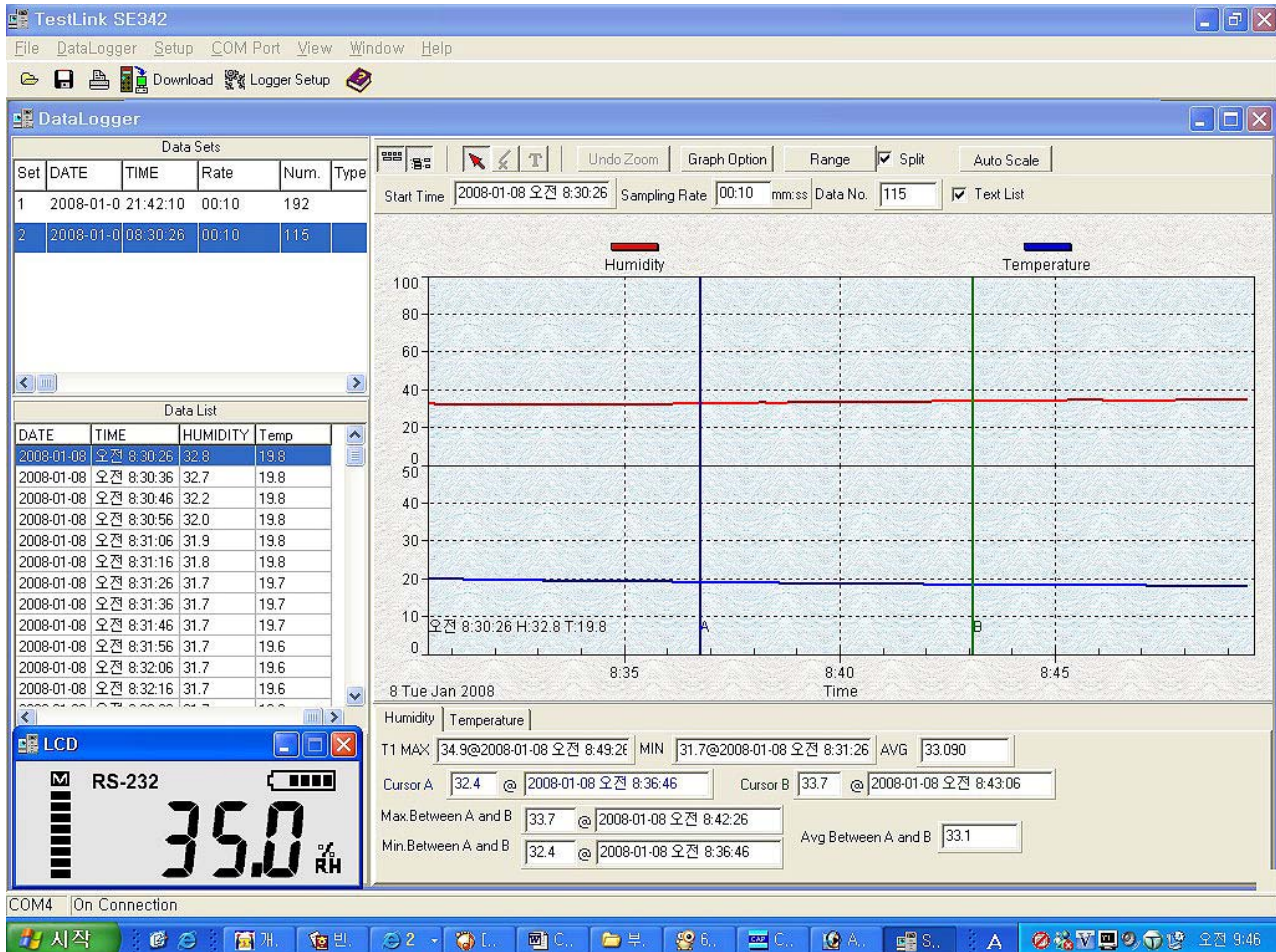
TestLink SE342

File DataLogger Setup COM Port View Window Help

Download Logger Setup

DataLogger

Data Sets

| Set | DATE | TIME | Rate | Num. | Type |
|---|---|---|---|---|---|
| 1 | 2008-01-0 | 21:42:10 | 00:10 | 192 | |
| 2 | 2008-01-0 | 08:30:26 | 00:10 | 115 | |

Data List

| DATE | TIME | HUMIDITY | Temp |
|---|---|---|---|
| 2008-01-08 | 오전 8:30:26 | 32.8 | 19.8 |
| 2008-01-08 | 오전 8:30:36 | 32.7 | 19.8 |
| 2008-01-08 | 오전 8:30:46 | 32.2 | 19.8 |
| 2008-01-08 | 오전 8:30:56 | 32.0 | 19.8 |
| 2008-01-08 | 오전 8:31:06 | 31.9 | 19.8 |
| 2008-01-08 | 오전 8:31:16 | 31.8 | 19.8 |
| 2008-01-08 | 오전 8:31:26 | 31.7 | 19.7 |
| 2008-01-08 | 오전 8:31:36 | 31.7 | 19.7 |
| 2008-01-08 | 오전 8:31:46 | 31.7 | 19.7 |
| 2008-01-08 | 오전 8:31:56 | 31.7 | 19.6 |
| 2008-01-08 | 오전 8:32:06 | 31.7 | 19.6 |
| 2008-01-08 | 오전 8:32:16 | 31.7 | 19.6 |

LCD

M RS-232

35.0 %RH

Undo Zoom Graph Option Range Split Auto Scale

Start Time 2008-01-08 오전 8:30:26 Sampling Rate 00:10 mm:ss Data No. 115 Text List

Humidity Temperature

100 80 60 40 20 0

50 40 30 20 10 0

오전 8:30:26 H:32.8 T:19.8 A B

8:35 8:40 8:45

8 Tue Jan 2008 Time

Humidity Temperature

T1 MAX 34.9@2008-01-08 오전 8:49:26 MIN 31.7@2008-01-08 오전 8:31:26 AVG 33.090

Cursor A 32.4 @ 2008-01-08 오전 8:36:46 Cursor B 33.7 @ 2008-01-08 오전 8:43:06

Max.Between A and B 33.7 @ 2008-01-08 오전 8:42:26

Min.Between A and B 32.4 @ 2008-01-08 오전 8:36:46

Avg Between A and B 33.1

COM4 On Connection

시작 개. 빈. 2 [. C. 부. 6. C. A. S. A 오전 9:46